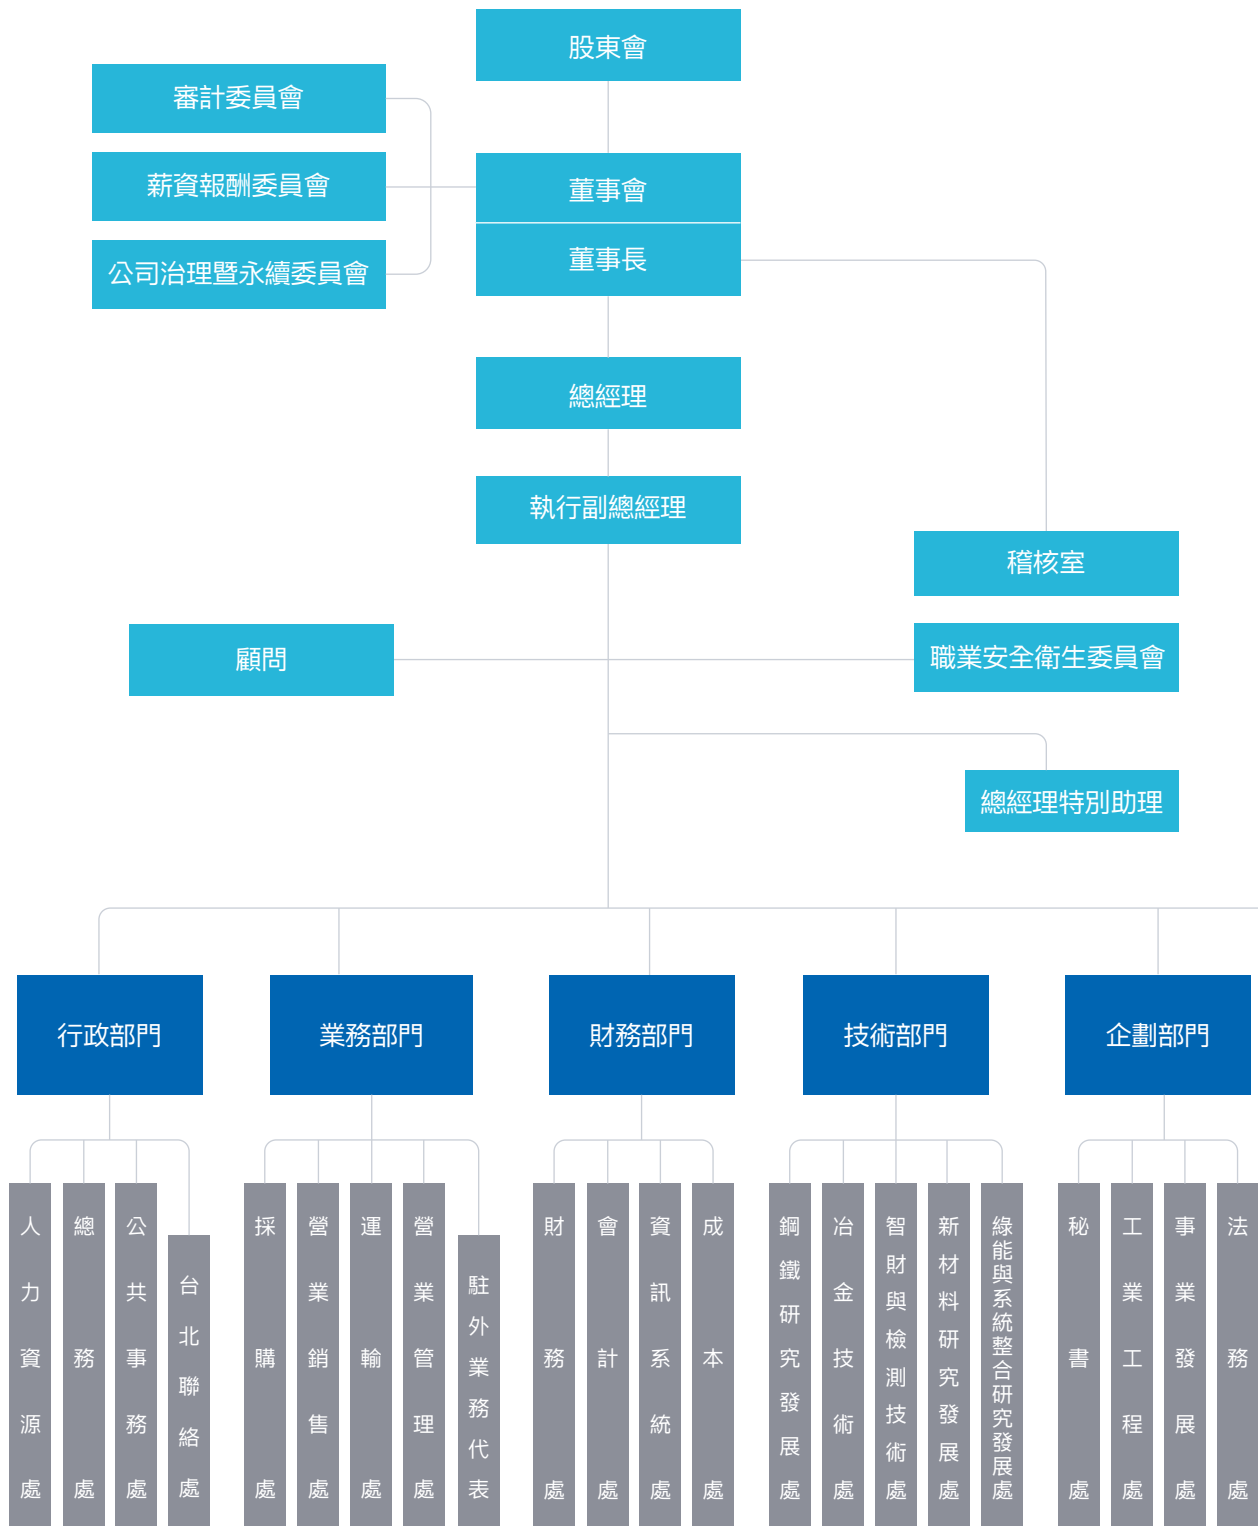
股東會

審計委員會

薪資報酬委員會

公司治理暨永續委員會

董事會

董事長

總經理

執行副總經理

稽核室

顧問

職業安全衛生委員會

總經理特別助理

行政部門

業務部門

財務部門

技術部門

企劃部門

人力資源處

總務處

公共事務處

台北聯絡處

採購處

營業銷售處

運輸處

營業管理處

駐外業務代表

財務處

會計處

資訊系統處

成本處

鋼鐵研究發展處

冶金技術處

智財與檢測技術處

新材料研究發展處

綠能與系統整合研究發展處

秘書處

工業工程處

事業發展處

法務處